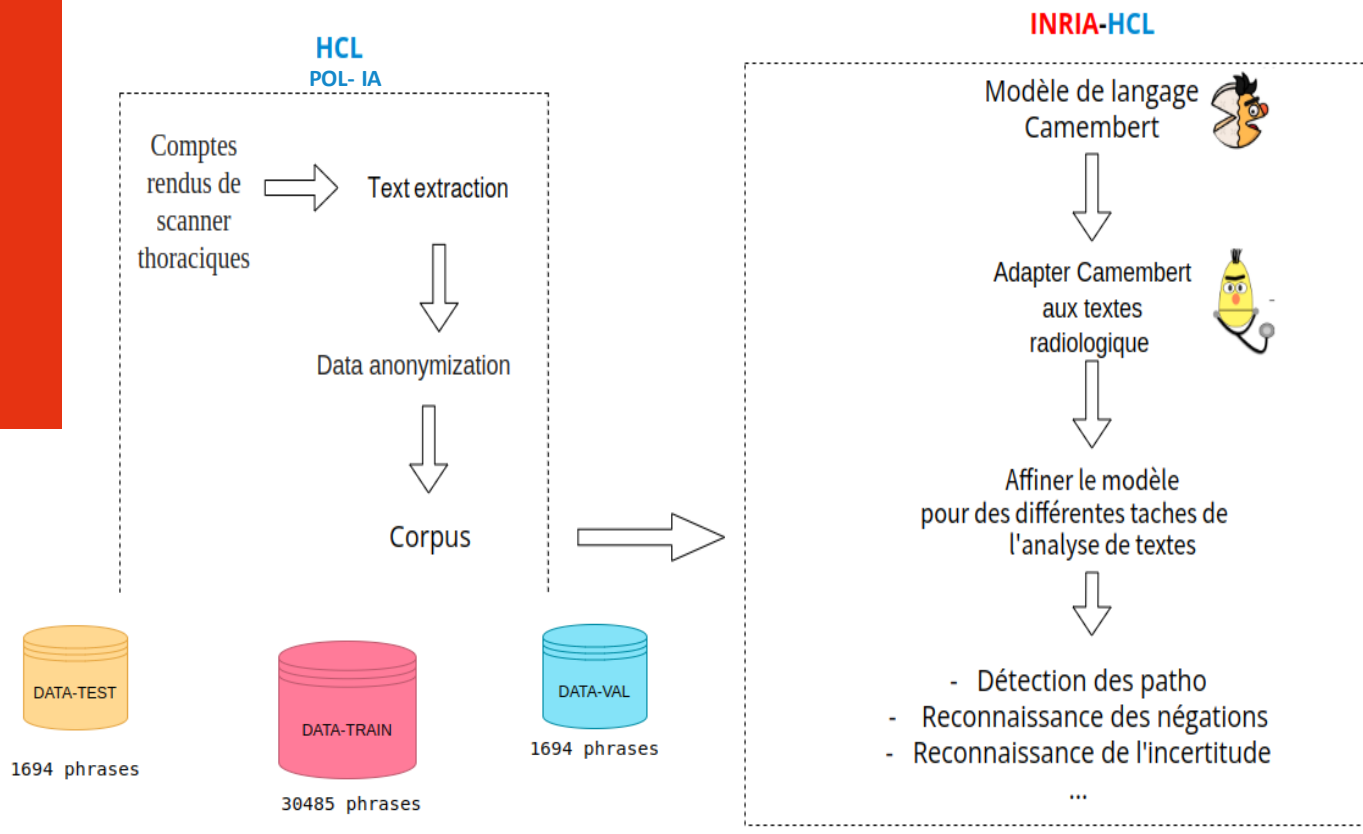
HCL
POL- IA

Comptes rendus de scanner thoraciques

Text extraction

Data anonymization

Corpus

DATA-TEST
1694 phrases

DATA-TRAIN
30485 phrases

DATA-VAL
1694 phrases

INRIA-HCL

Modèle de langage Camembert

Adapter Camembert aux textes radiologique

Affiner le modèle pour des différentes taches de l'analyse de textes

- Détection des patho
- Reconnaissance des négations
- Reconnaissance de l'incertitude
...